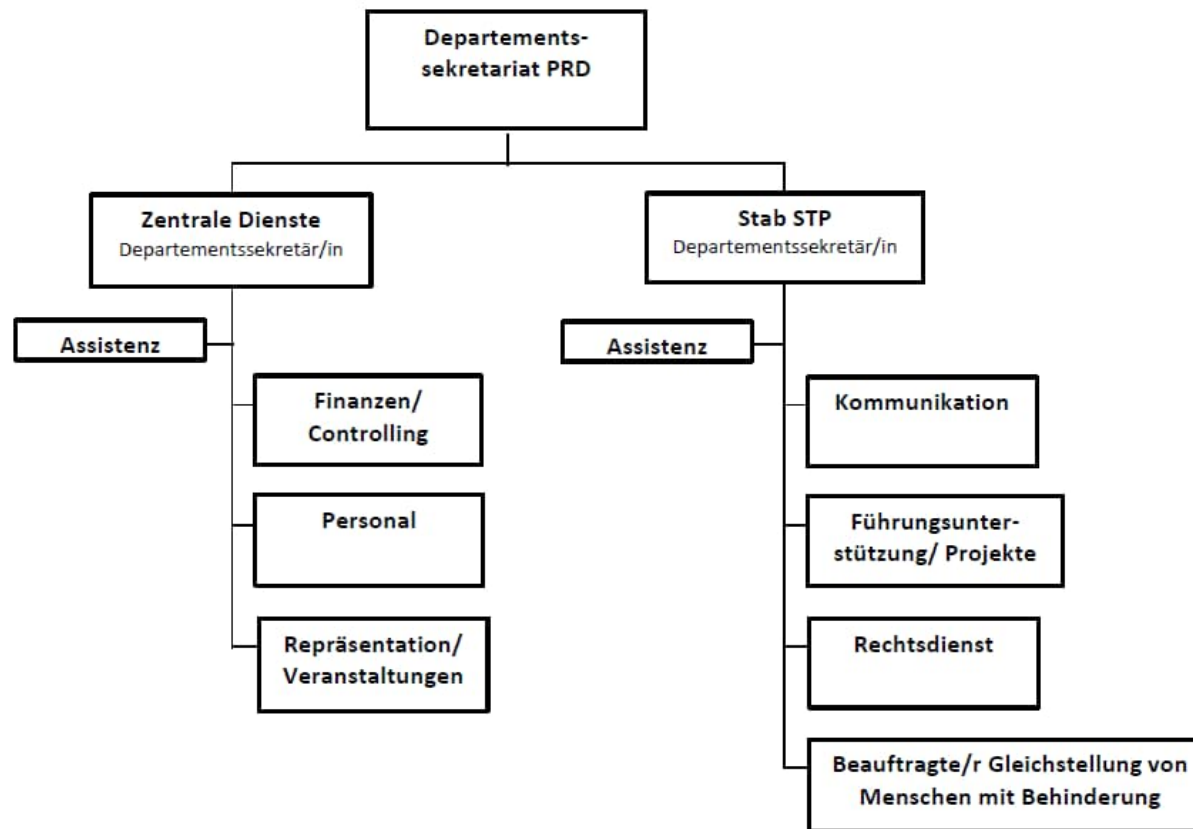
Departementssekretariat PRD

Zentrale Dienste
Departementssekretär/in

Assistenz

Finanzen/ Controlling

Personal

Repräsentation/ Veranstaltungen

Stab STP
Departementssekretär/in

Assistenz

Kommunikation

Führungsunterstützung/ Projekte

Rechtsdienst

Beauftragte/r Gleichstellung von Menschen mit Behinderung